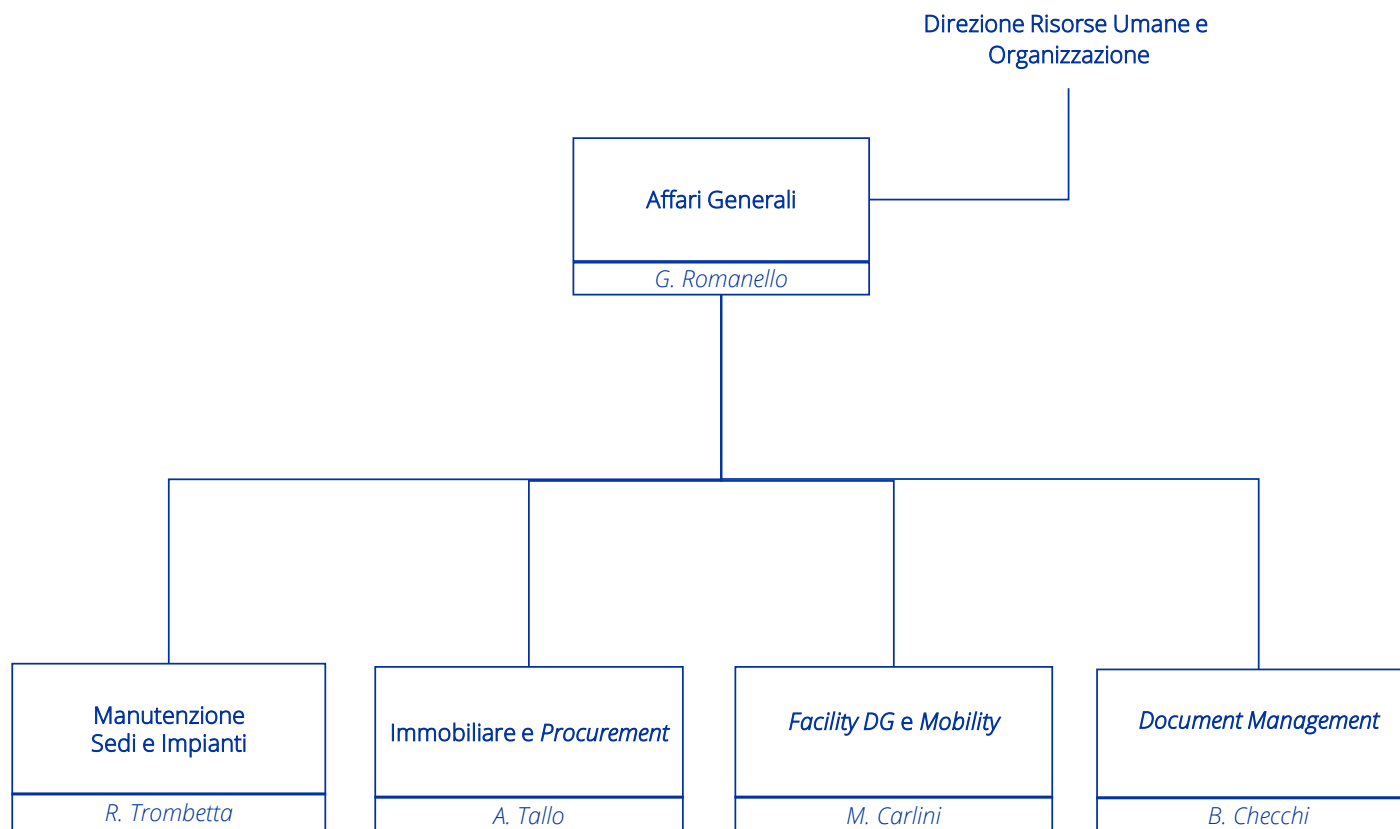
Direzione Risorse Umane e Organizzazione

Affari Generali

G. Romanello

Manutenzione Sedi e Impianti

R. Trombetta

Immobiliare e Procurement

A. Tallo

Facility DG e Mobility

M. Carlini

Document Management

B. Checchi